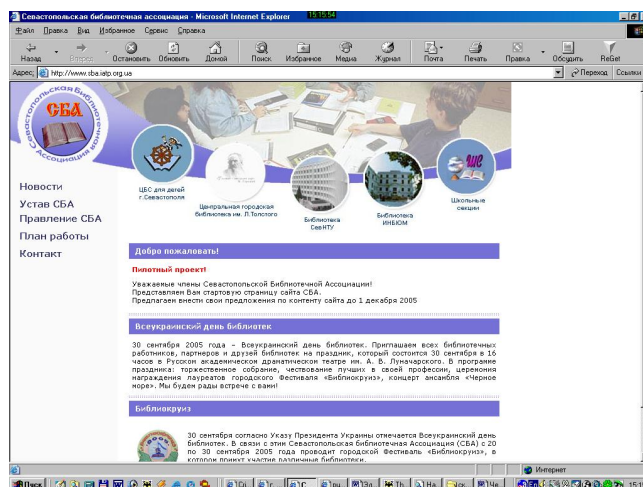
Севастопольская библиотечная ассоциация - Microsoft Internet Explorer 15:15:54

Файл Правка Вид Избранное Сервис Справка

Назад Вперед Остановить Обновить Домой Поиск Избранное Медиа Журнал Почта Печать Правка Обсудить ReGet

Адрес http://www.sba.iatp.org.ua Переход Ссылки

Севастопольская Библиотечная Ассоциация СБА

ЦБС для детей г.Севастополя

Центральная городская библиотека им. Л.Толстого

Библиотека СевНТУ

Библиотека ИНБЮМ

Школьные секции

Новости
Устав СБА
Правление СБА
План работы
Контакт

Добро пожаловать!

Пилотный проект!

Уважаемые члены Севастопольской Библиотечной Ассоциации!
Представляем Вам стартовую страницу сайта СБА.
Предлагаем внести свои предложения по контенту сайта до 1 декабря 2005

Всеукраинский день библиотек

30 сентября 2005 года – Всеукраинский день библиотек. Приглашаем всех библиотечных работников, партнеров и друзей библиотек на праздник, который состоится 30 сентября в 16 часов в Русском академическом драматическом театре им. А. В. Луначарского. В программе праздника: торжественное собрание, чествование лучших в своей профессии, церемония награждения лауреатов городского Фестиваля «Библиокруиз», концерт ансамбля «Черное море». Мы будем рады встрече с вами!

Библиокруиз

30 сентября согласно Указу Президента Украины отмечается Всеукраинский день библиотек. В связи с этим Севастопольская Библиотечная Ассоциация (СБА) с 20 по 30 сентября 2005 года проводит городской Фестиваль «Библиокруиз», в котором примут участие различные библиотеки.

Интернет

Пуск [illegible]